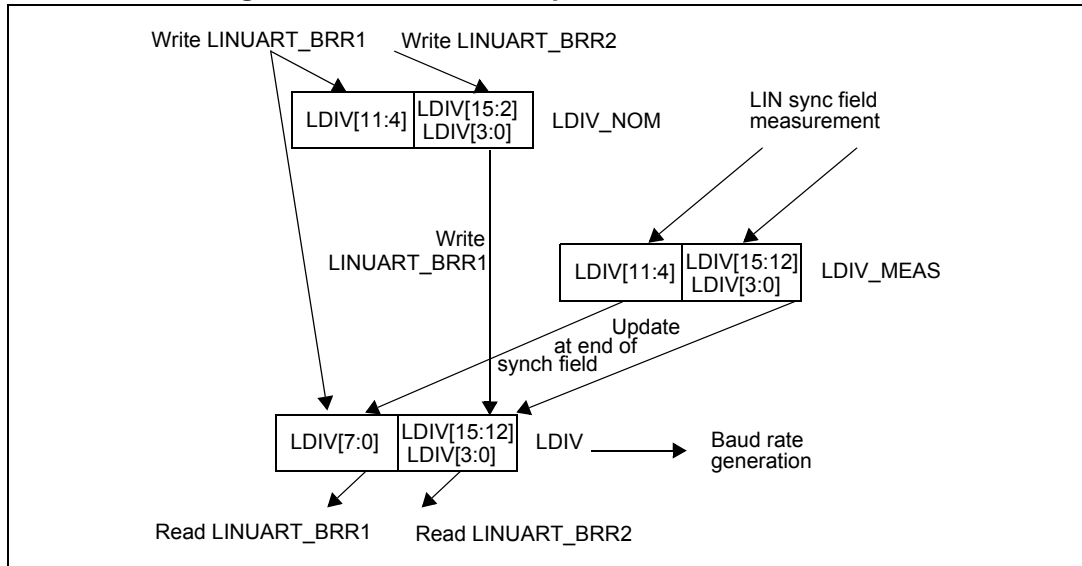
Write LINUART_BRR1
Write LINUART_BRR2

LDIV[11:4]
LDIV[15:2]
LDIV[3:0]
LDIV_NOM

LIN sync field measurement

Write LINUART_BRR1

LDIV[11:4]
LDIV[15:12]
LDIV[3:0]
LDIV_MEAS

Update at end of synch field

LDIV[7:0]
LDIV[15:12]
LDIV[3:0]
LDIV
Baud rate generation

Read LINUART_BRR1
Read LINUART_BRR2